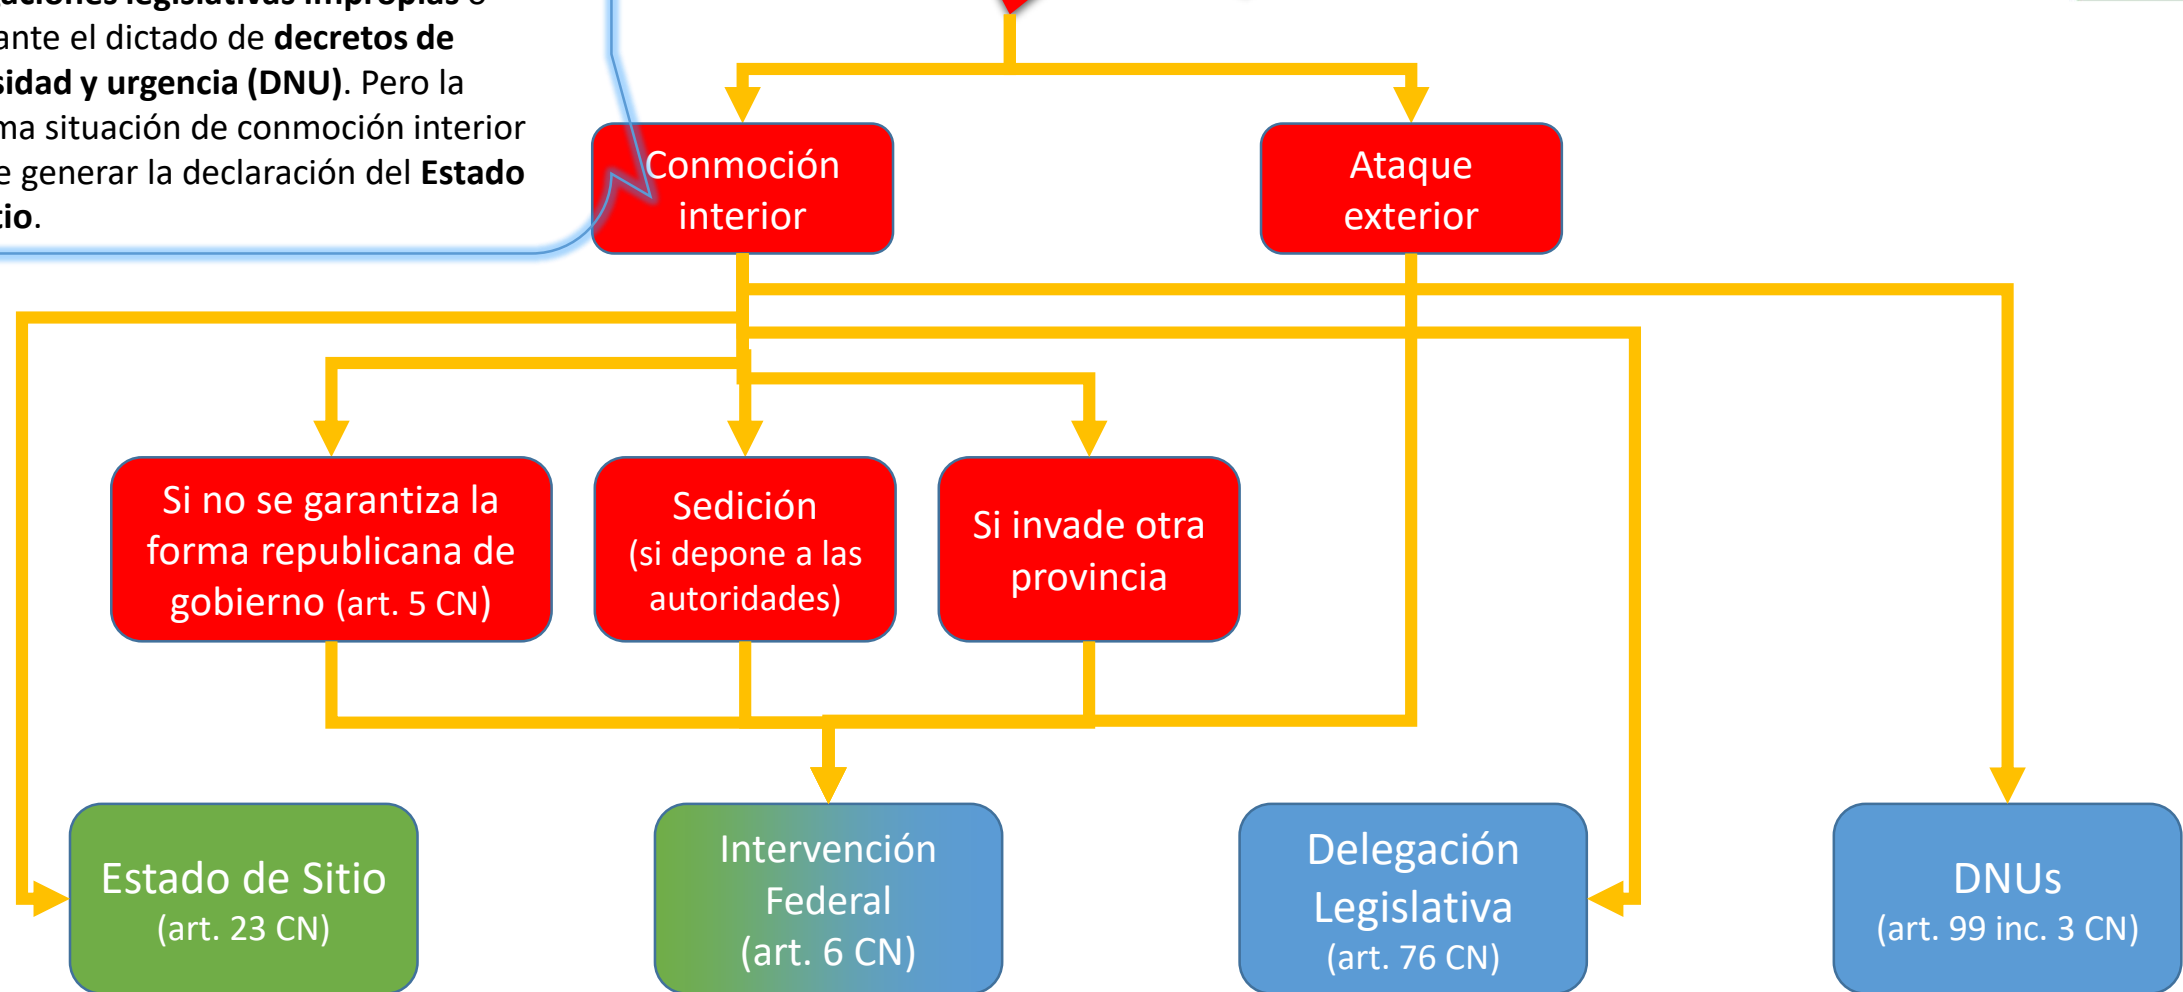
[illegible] ante el dictado de **decretos de** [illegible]sidad y urgencia (DNU). Pero la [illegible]ma situación de conmoción interior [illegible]e generar la declaración del **Estado** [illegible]io.

Conmoción interior

Ataque exterior

Si no se garantiza la forma republicana de gobierno (art. 5 CN)

Sedición (si depone a las autoridades)

Si invade otra provincia

Estado de Sitio (art. 23 CN)

Intervención Federal (art. 6 CN)

Delegación Legislativa (art. 76 CN)

DNUs (art. 99 inc. 3 CN)